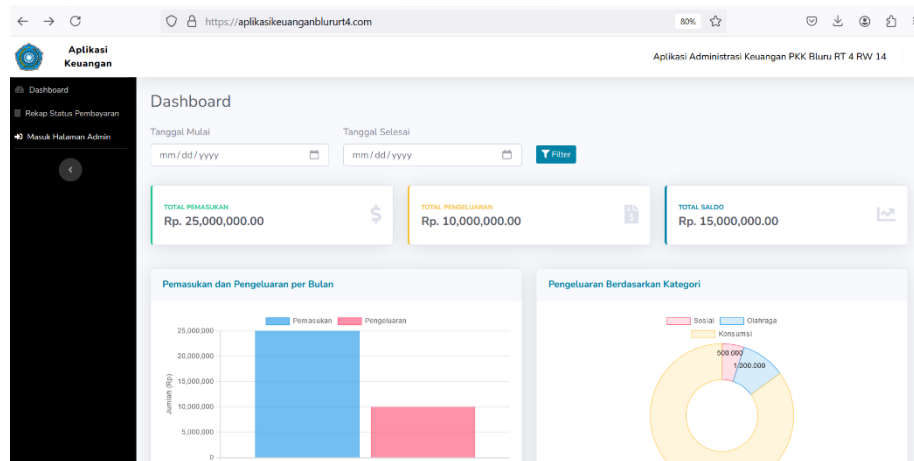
https://aplikasikeuanganblururt4.com

80%

Aplikasi Keuangan

Aplikasi Administrasi Keuangan PKK Bluru RT 4 RW 14

Dashboard

Rekap Status Pembayaran

Masuk Halaman Admin

Dashboard

Tanggal Mulai

mm / dd / yyyy

Tanggal Selesai

mm / dd / yyyy

Filter

TOTAL PEMASUKAN

Rp. 25,000,000.00

TOTAL PENGELUARAN

Rp. 10,000,000.00

TOTAL SALDO

Rp. 15,000,000.00

Pemasukan dan Pengeluaran per Bulan

Pemasukan Pengeluaran

25,000,000

20,000,000

15,000,000

10,000,000

5,000,000

0

Jumlah (Rp)

Pengeluaran Berdasarkan Kategori

Sosial Olahraga

Konsumsi

500,000

1,000,000